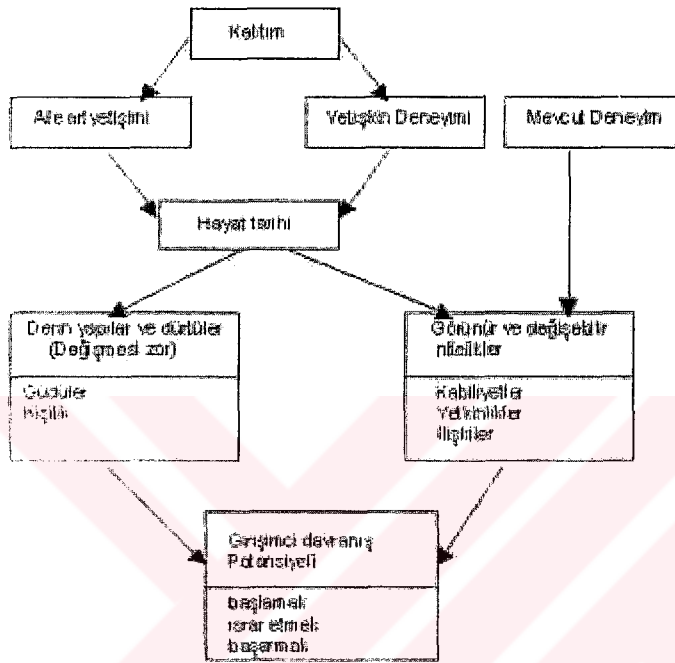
Kalıtım

Aile ortamı

Yetişkin Deneyimi

Mevcut Deneyim

Hayat tarihi

Derin yapılar ve dürtüler (Değişmesi zor)

Güdüler
Kişilik

Görünür ve değişebilir nitelikler

Kabiliyetler
Yetkinlikler
İlişkiler

Girişimci davranış Potansiyeli

başlamak
ısrar etmek
başarmak